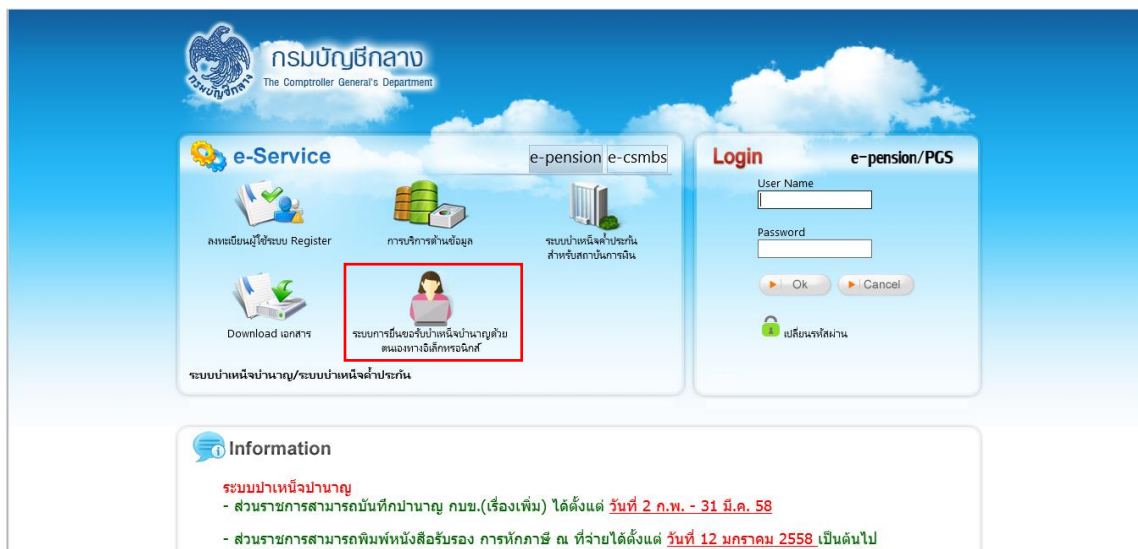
กรมบัญชีกลาง
The Comptroller General's Department

e-Service
e-pension e-csmbs

ลงทะเบียนผู้ใช้ระบบ Register
การบริการด้านข้อมูล
ระบบบำเหน็จค้ำประกัน สำหรับสถาบันการเงิน
Download เอกสาร
ระบบการยื่นขอรับบำเหน็จบำนาญด้วยตนเองทางอิเล็กทรอนิกส์
ระบบบำเหน็จบำนาญ/ระบบบำเหน็จค้ำประกัน

Login
e-pension/PGS
User Name
Password
Ok
Cancel
เปลี่ยนรหัสผ่าน

Information
ระบบบำเหน็จบำนาญ
- ส่วนราชการสามารถบันทึกบำนาญ กบข.(เรื่องเพิ่ม) ได้ตั้งแต่ วันที่ 2 ก.พ. - 31 มี.ค. 58
- ส่วนราชการสามารถพิมพ์หนังสือรับรอง การหักภาษี ณ ที่จ่ายได้ตั้งแต่ วันที่ 12 มกราคม 2558 เป็นต้นไป